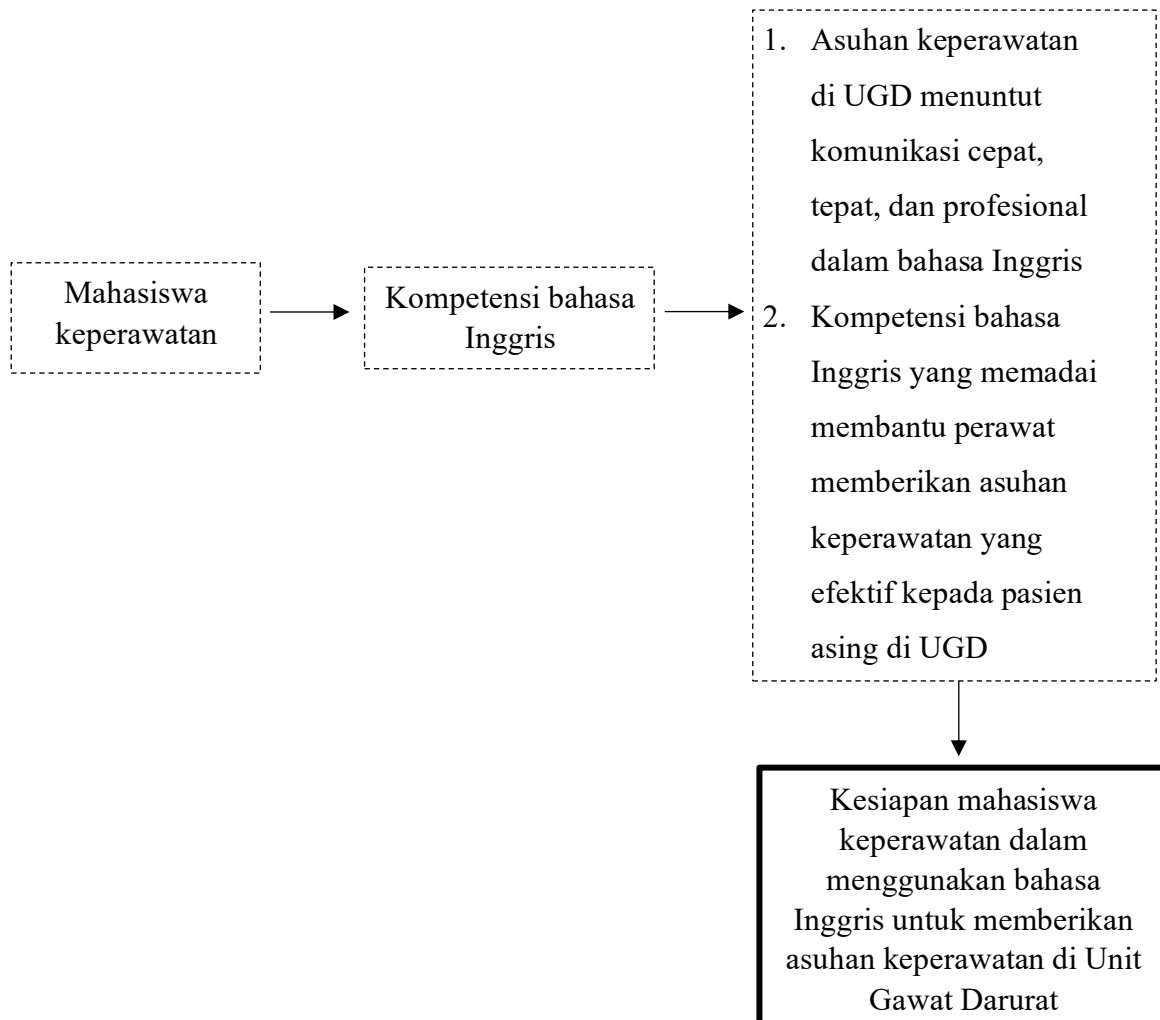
Mahasiswa keperawatan

Kompetensi bahasa Inggris

1. Asuhan keperawatan di UGD menuntut komunikasi cepat, tepat, dan profesional dalam bahasa Inggris
2. Kompetensi bahasa Inggris yang memadai membantu perawat memberikan asuhan keperawatan yang efektif kepada pasien asing di UGD

Kesiapan mahasiswa keperawatan dalam menggunakan bahasa Inggris untuk memberikan asuhan keperawatan di Unit Gawat Darurat